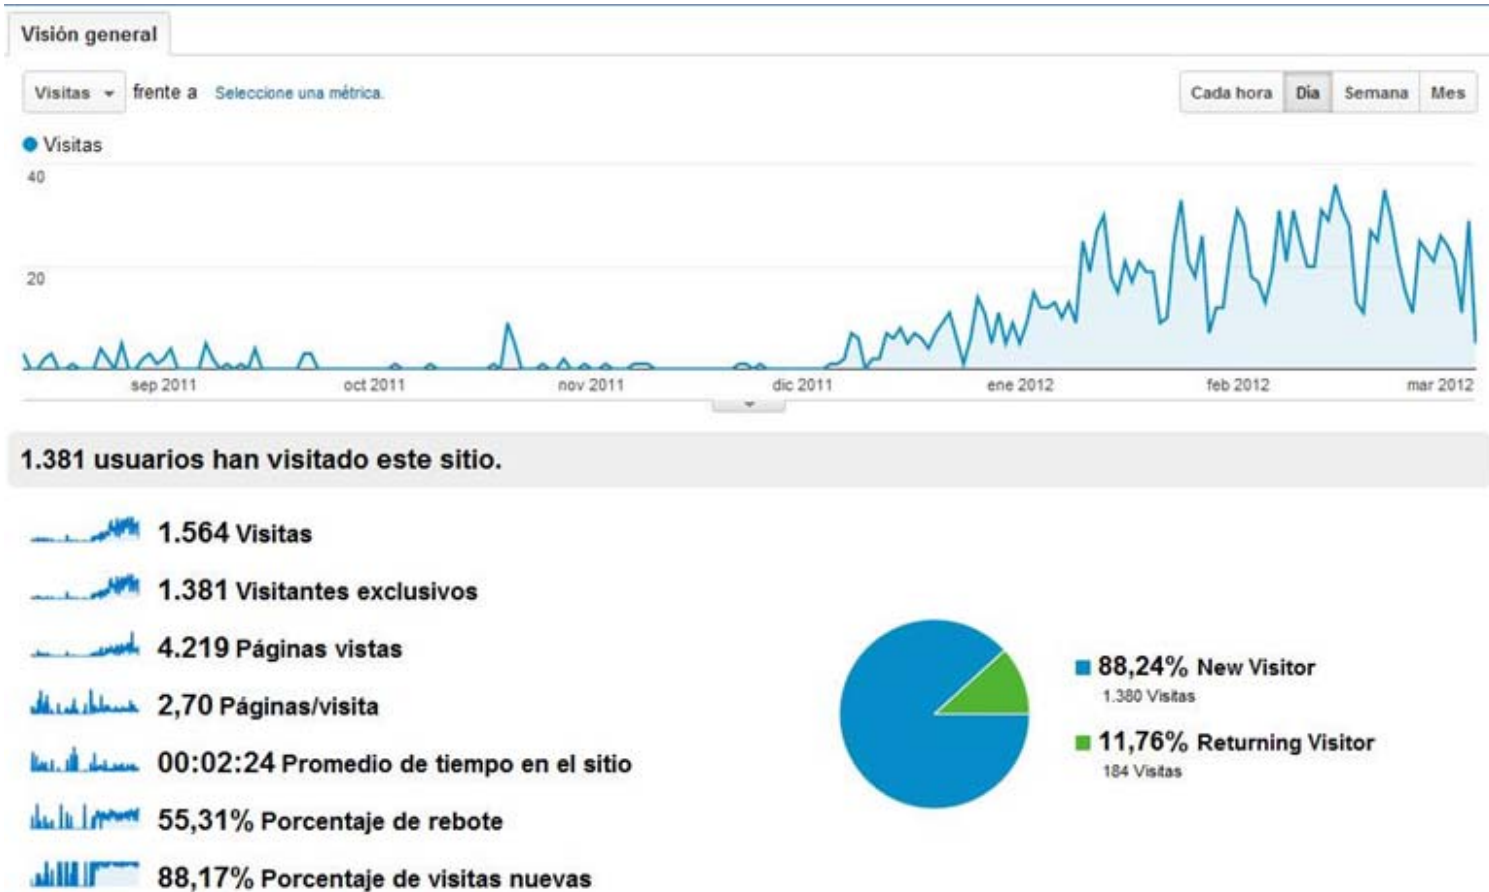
Visión general

Visitas frente a Seleccione una métrica.

Cada hora | Día | Semana | Mes

Visitas

40

20

sep 2011 oct 2011 nov 2011 dic 2011 ene 2012 feb 2012 mar 2012

1.381 usuarios han visitado este sitio.

1.564 Visitas

1.381 Visitantes exclusivos

4.219 Páginas vistas

2,70 Páginas/visita

00:02:24 Promedio de tiempo en el sitio

55,31% Porcentaje de rebote

88,17% Porcentaje de visitas nuevas

88,24% New Visitor
1.380 Visitas

11,76% Returning Visitor
184 Visitas